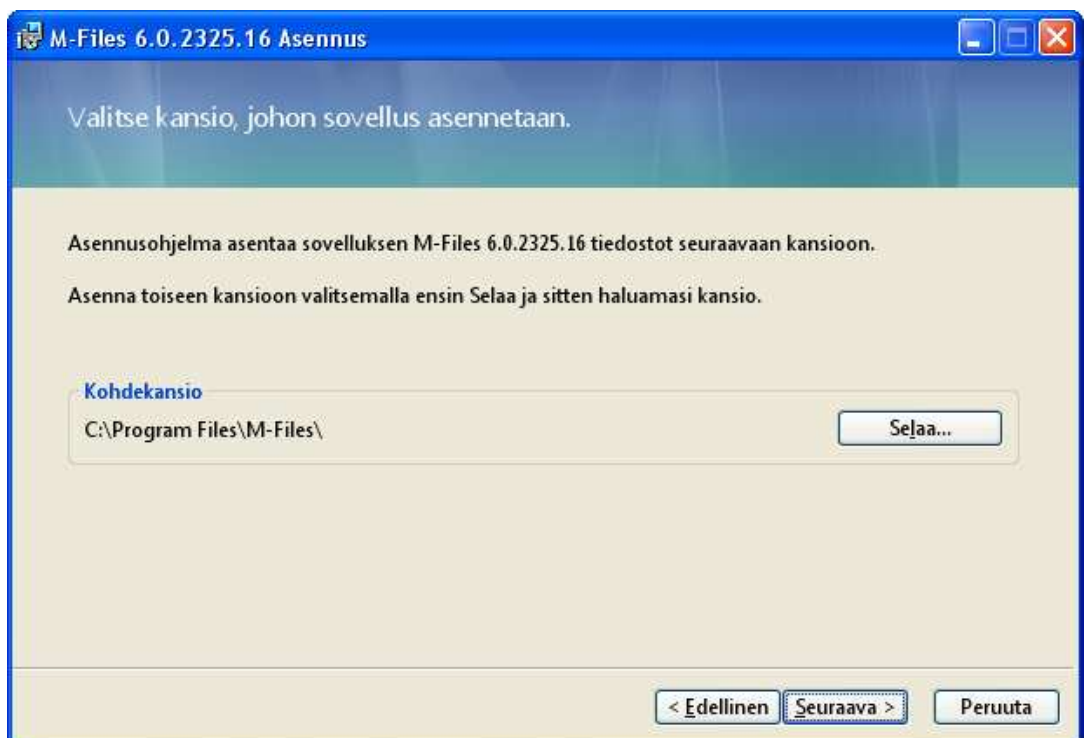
M-Files 6.0.2325.16 Asennus

Valitse kansio, johon sovellus asennetaan.

Asennusohjelma asentaa sovelluksen M-Files 6.0.2325.16 tiedostot seuraavaan kansioon.

Asenna toiseen kansioon valitsemalla ensin Selaa ja sitten haluamasi kansio.

Kohdekansio

C:\Program Files\M-Files\

Selaa...

< Edellinen

Seuraava >

Peruuta